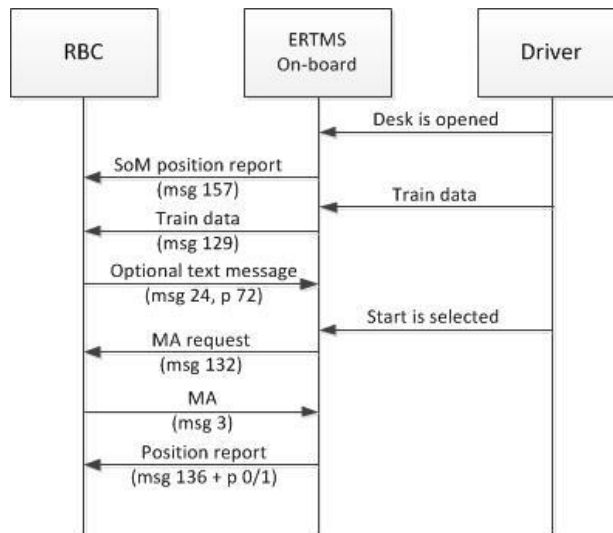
RBC

ERTMS
On-board

Driver

Desk is opened

SoM position report
(msg 157)

Train data

Train data
(msg 129)

Optional text message
(msg 24, p 72)

Start is selected

MA request
(msg 132)

MA
(msg 3)

Position report
(msg 136 + p 0/1)